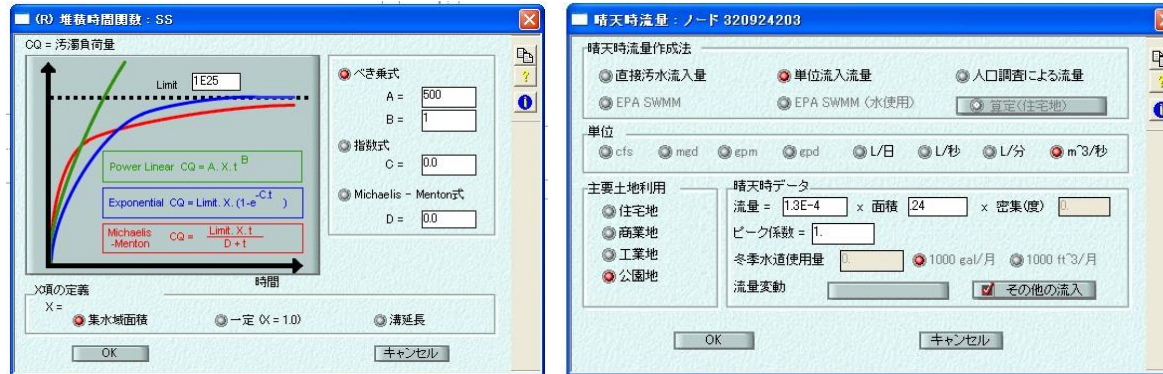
(R) 堆積時間関数 : SS

CQ = 汚濁負荷量

Limit 1E25

Power Linear $CQ = A. X. t^{B}$

Exponential $CQ = Limit. X. (1-e^{-C.t})$

Michaelis -Menton $CQ = \frac{Limit. X. t}{D + t}$

時間

べき乗式
A = 500
B = 1

指数式
C = 0.0

Michaelis - Menton式
D = 0.0

X項の定義
X =
集水域面積
一定 (X = 1.0)
溝延長

OK
キャンセル

晴天時流量 : ノード 320924203

晴天時流量作成法
直接汚水流入量
単位流入流量
人口調査による流量
EPA SWMM
EPA SWMM (水使用)
算定(住宅地)

単位
cfs
mgd
gpm
gpd
L/日
L/秒
L/分
m^3/秒

主要土地利用
住宅地
商業地
工業地
公園地

晴天時データ
流量 = 1.3E-4 x 面積 24 x 密集(度) 0.
ピーク係数 = 1.
冬季水道使用量 0. 1000 gal/月 1000 ft^3/月
流量変動
その他の流入

OK
キャンセル